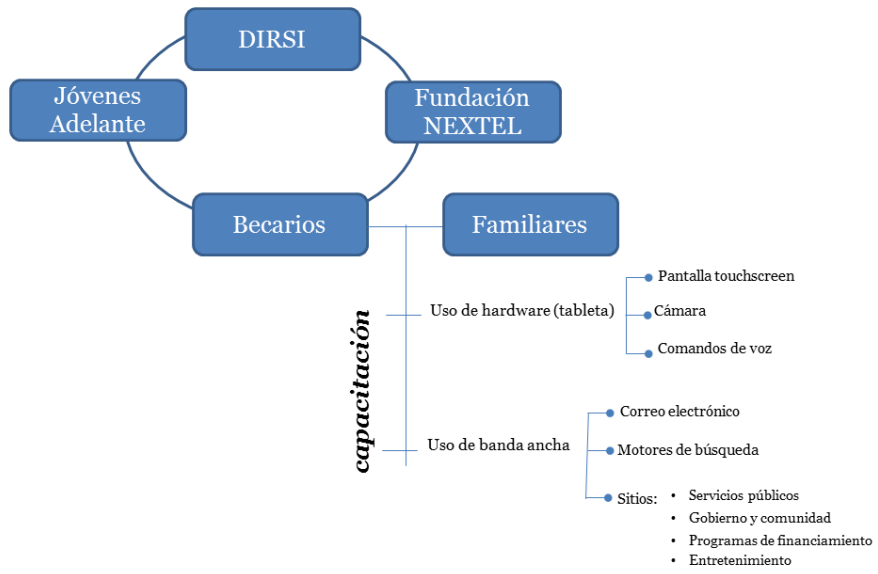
DIRSI

Jóvenes Adelante

Fundación NEXTEL

Becarios

Familiares

capacitación

Uso de hardware (tableta)

Pantalla touchscreen

Cámara

Comandos de voz

Uso de banda ancha

Correo electrónico

Motores de búsqueda

Sitios:
• Servicios públicos
• Gobierno y comunidad
• Programas de financiamiento
• Entretenimiento